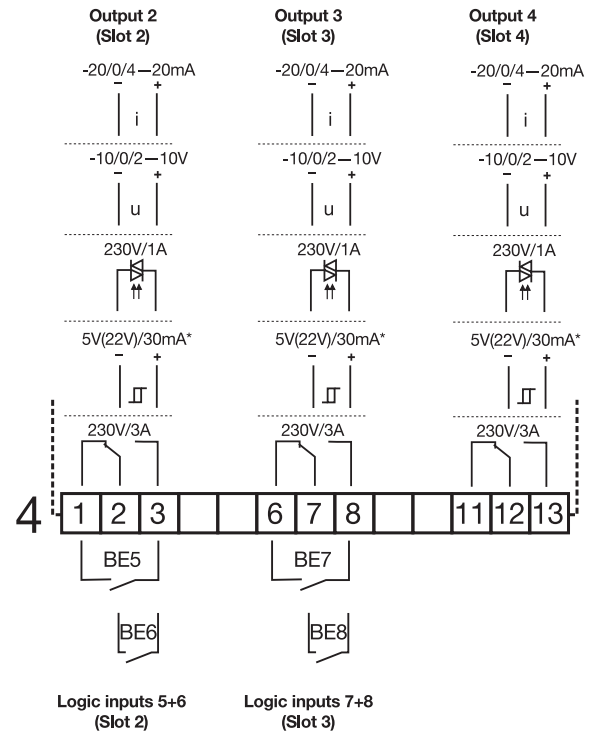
Output 2
(Slot 2)

-20/0/4 — 20mA
− +
i

-10/0/2 — 10V
− +
u

230V/1A

5V(22V)/30mA*
− +

230V/3A

Output 3
(Slot 3)

-20/0/4 — 20mA
− +
i

-10/0/2 — 10V
− +
u

230V/1A

5V(22V)/30mA*
− +

230V/3A

Output 4
(Slot 4)

-20/0/4 — 20mA
− +
i

-10/0/2 — 10V
− +
u

230V/1A

5V(22V)/30mA*
− +

230V/3A

4

| 1 | 2 | 3 | | | 6 | 7 | 8 | | | 11 | 12 | 13 |
|---|---|---|---|---|---|---|---|---|---|---|---|---|

BE5

BE6

BE7

BE8

Logic inputs 5+6
(Slot 2)

Logic inputs 7+8
(Slot 3)